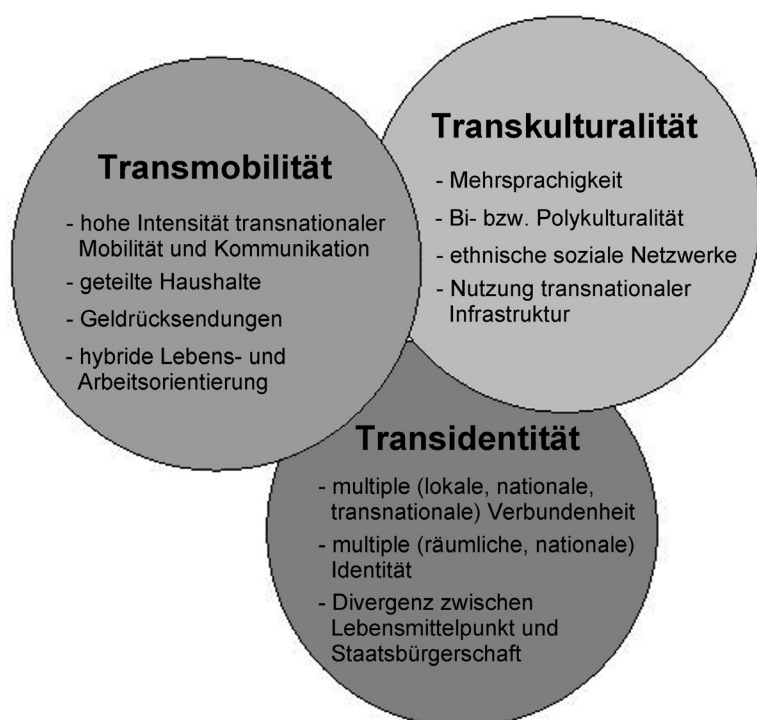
Transmobilität

- hohe Intensität transnationaler Mobilität und Kommunikation
- geteilte Haushalte
- Geldrücksendungen
- hybride Lebens- und Arbeitsorientierung

Transkulturalität

- Mehrsprachigkeit
- Bi- bzw. Polykulturalität
- ethnische soziale Netzwerke
- Nutzung transnationaler Infrastruktur

Transidentität

- multiple (lokale, nationale, transnationale) Verbundenheit
- multiple (räumliche, nationale) Identität
- Divergenz zwischen Lebensmittelpunkt und Staatsbürgerschaft